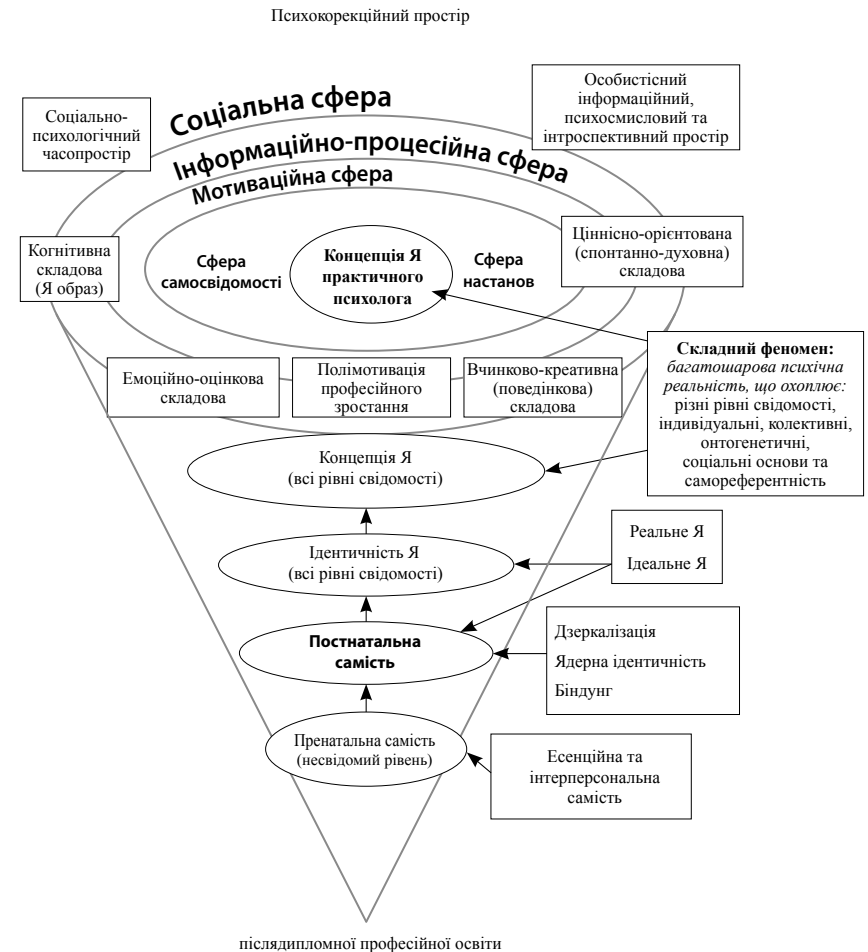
Психокорекційний простір

Соціальна сфера

Соціально-психологічний часопростір

Особистісний інформаційний, психосмисловий та інтроспективний простір

Інформаційно-процесійна сфера

Мотиваційна сфера

Когнітивна складова (Я образ)

Сфера самосвідомості

Концепція Я практичного психолога

Сфера настанов

Ціннісно-орієнтована (спонтанно-духовна) складова

Складний феномен: багатошарова психічна реальність, що охоплює: різні рівні свідомості, індивідуальні, колективні, онтогенетичні, соціальні основи та самореферентність

Емоційно-оцінкова складова

Полімотивація професійного зростання

Вчинково-креативна (поведінкова) складова

Концепція Я (всі рівні свідомості)

Реальне Я

Ідеальне Я

Ідентичність Я (всі рівні свідомості)

Постнатальна самість

Дзеркалізація

Ядерна ідентичність

Біндунг

Пренатальна самість (несвідомий рівень)

Есенційна та інтерперсональна самість

післядипломної професійної освіти